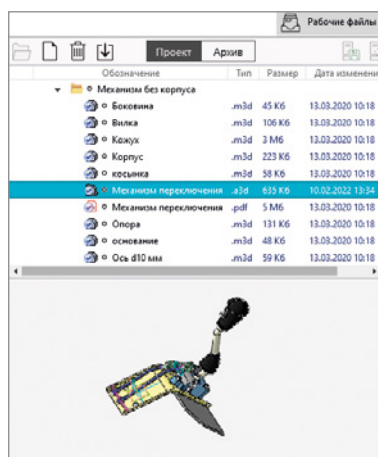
Рабочие файлы

Проект Архив

| Обозначение | Тип | Размер | Дата изменени |
|---|---|---|---|
| Механизм без корпуса | | | |
| Боковина | .m3d | 45 Кб | 13.03.2020 10:18 |
| Вилка | .m3d | 106 Кб | 13.03.2020 10:18 |
| Кожух | .m3d | 3 Мб | 13.03.2020 10:18 |
| Корпус | .m3d | 223 Кб | 13.03.2020 10:18 |
| косынка | .m3d | 58 Кб | 13.03.2020 10:18 |
| Механизм переключения | .a3d | 635 Кб | 10.02.2022 13:34 |
| Механизм переключения | .pdf | 5 Мб | 13.03.2020 10:18 |
| Опора | .m3d | 131 Кб | 13.03.2020 10:18 |
| основание | .m3d | 48 Кб | 13.03.2020 10:18 |
| Ось d10 мм | .m3d | 59 Кб | 13.03.2020 10:18 |